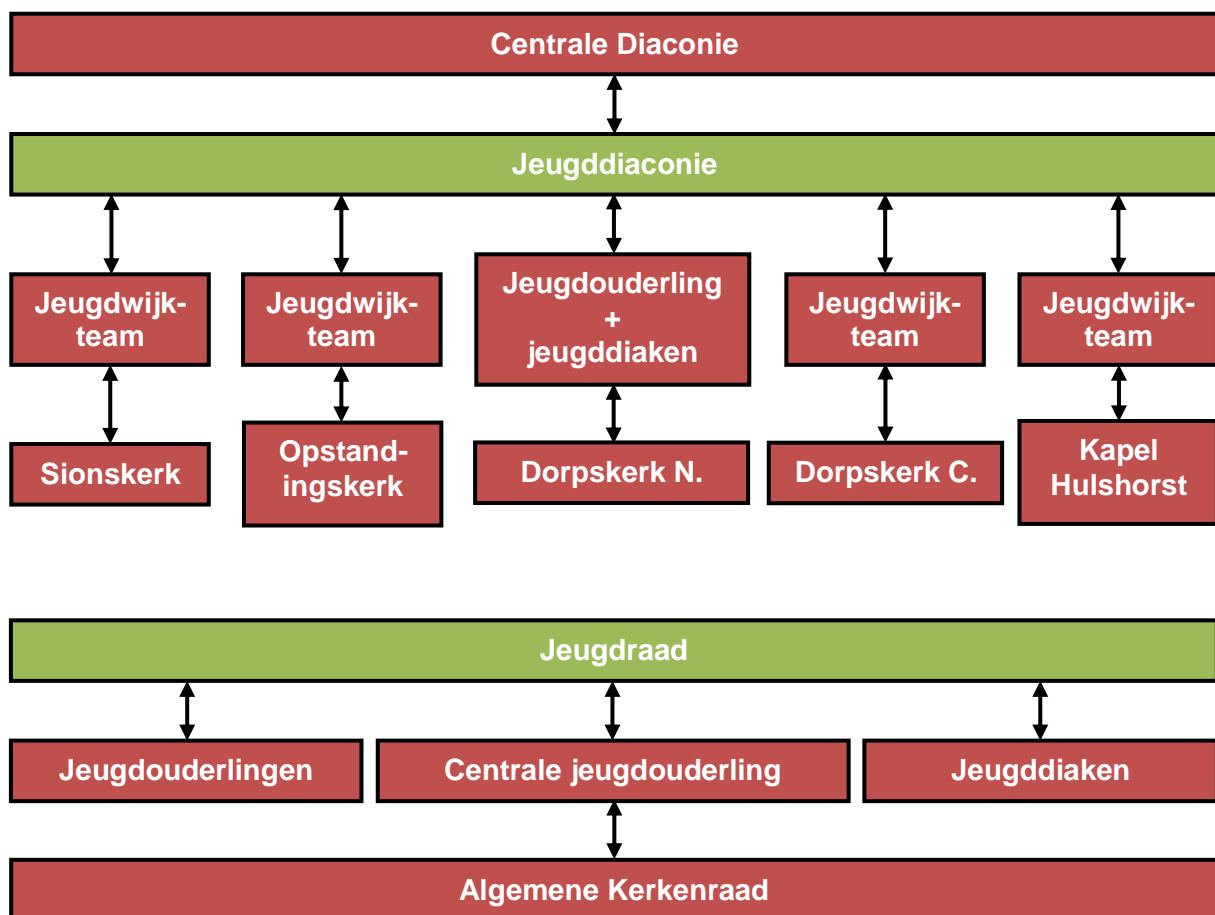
Centrale Diaconie

Jeugddiaconie

Jeugdwijkteam

Jeugdwijkteam

Jeugdouderling + jeugddiaken

Jeugdwijkteam

Jeugdwijkteam

Sionskerk

Opstandingskerk

Dorpskerk N.

Dorpskerk C.

Kapel Hulshorst

Jeugdraad

Jeugdouderlingen

Centrale jeugdouderling

Jeugddiaken

Algemene Kerkenraad